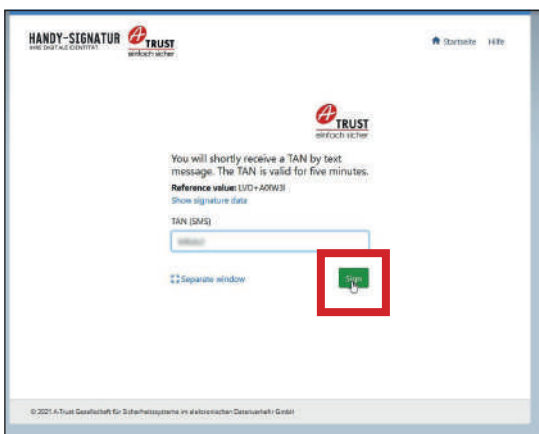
HANDY-SIGNATUR
IHRE DIGITALE IDENTITÄT

A TRUST
einfach sicher

Startseite Hilfe

A TRUST
einfach sicher

You will shortly receive a TAN by text message. The TAN is valid for five minutes.

Reference value: LVD+A0fW3l

Show signature data

TAN (SMS)

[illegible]

Separate window

Sign

© 2021 A-Trust Gesellschaft für Sicherheitssysteme im elektronischen Datenverkehr GmbH